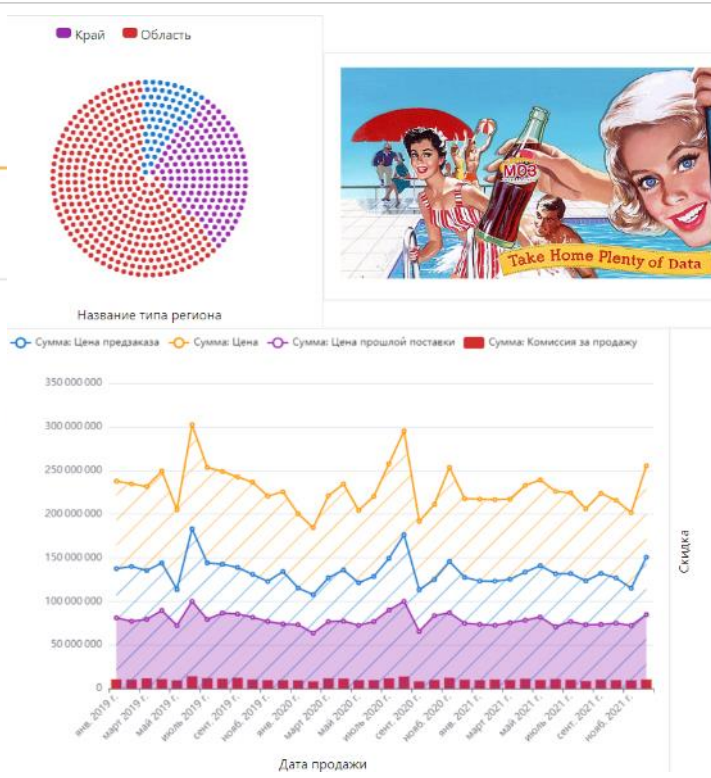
Край Область

Название типа региона

MOB

Take Home Plenty of Data

Сумма: Цена предзаказа Сумма: Цена Сумма: Цена прошлой поставки Сумма: Комиссия за продажу

350 000 000
300 000 000
250 000 000
200 000 000
150 000 000
100 000 000
50 000 000
0

янв. 2019 г.
март 2019 г.
май 2019 г.
июль 2019 г.
сент. 2019 г.
нояб. 2019 г.
янв. 2020 г.
март 2020 г.
май 2020 г.
июль 2020 г.
сент. 2020 г.
нояб. 2020 г.
янв. 2021 г.
март 2021 г.
май 2021 г.
июль 2021 г.
сент. 2021 г.
нояб. 2021 г.

Дата продажи

Скидка